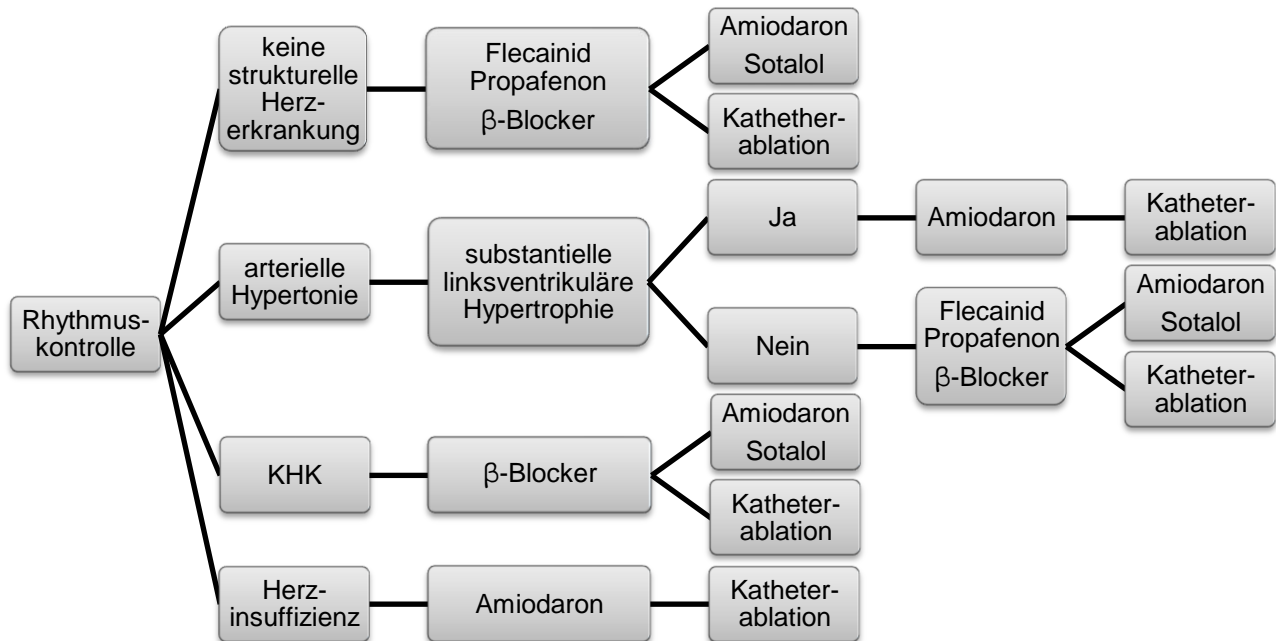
Rhythmuskontrolle

keine strukturelle Herzerkrankung

Flecainid
Propafenon
β-Blocker

Amiodaron
Sotalol

Katheterablation

arterielle Hypertonie

substantielle linksventrikuläre Hypertrophie

Ja

Amiodaron

Katheterablation

Nein

Flecainid
Propafenon
β-Blocker

Amiodaron
Sotalol

Katheterablation

KHK

β-Blocker

Amiodaron
Sotalol

Katheterablation

Herzinsuffizienz

Amiodaron

Katheterablation